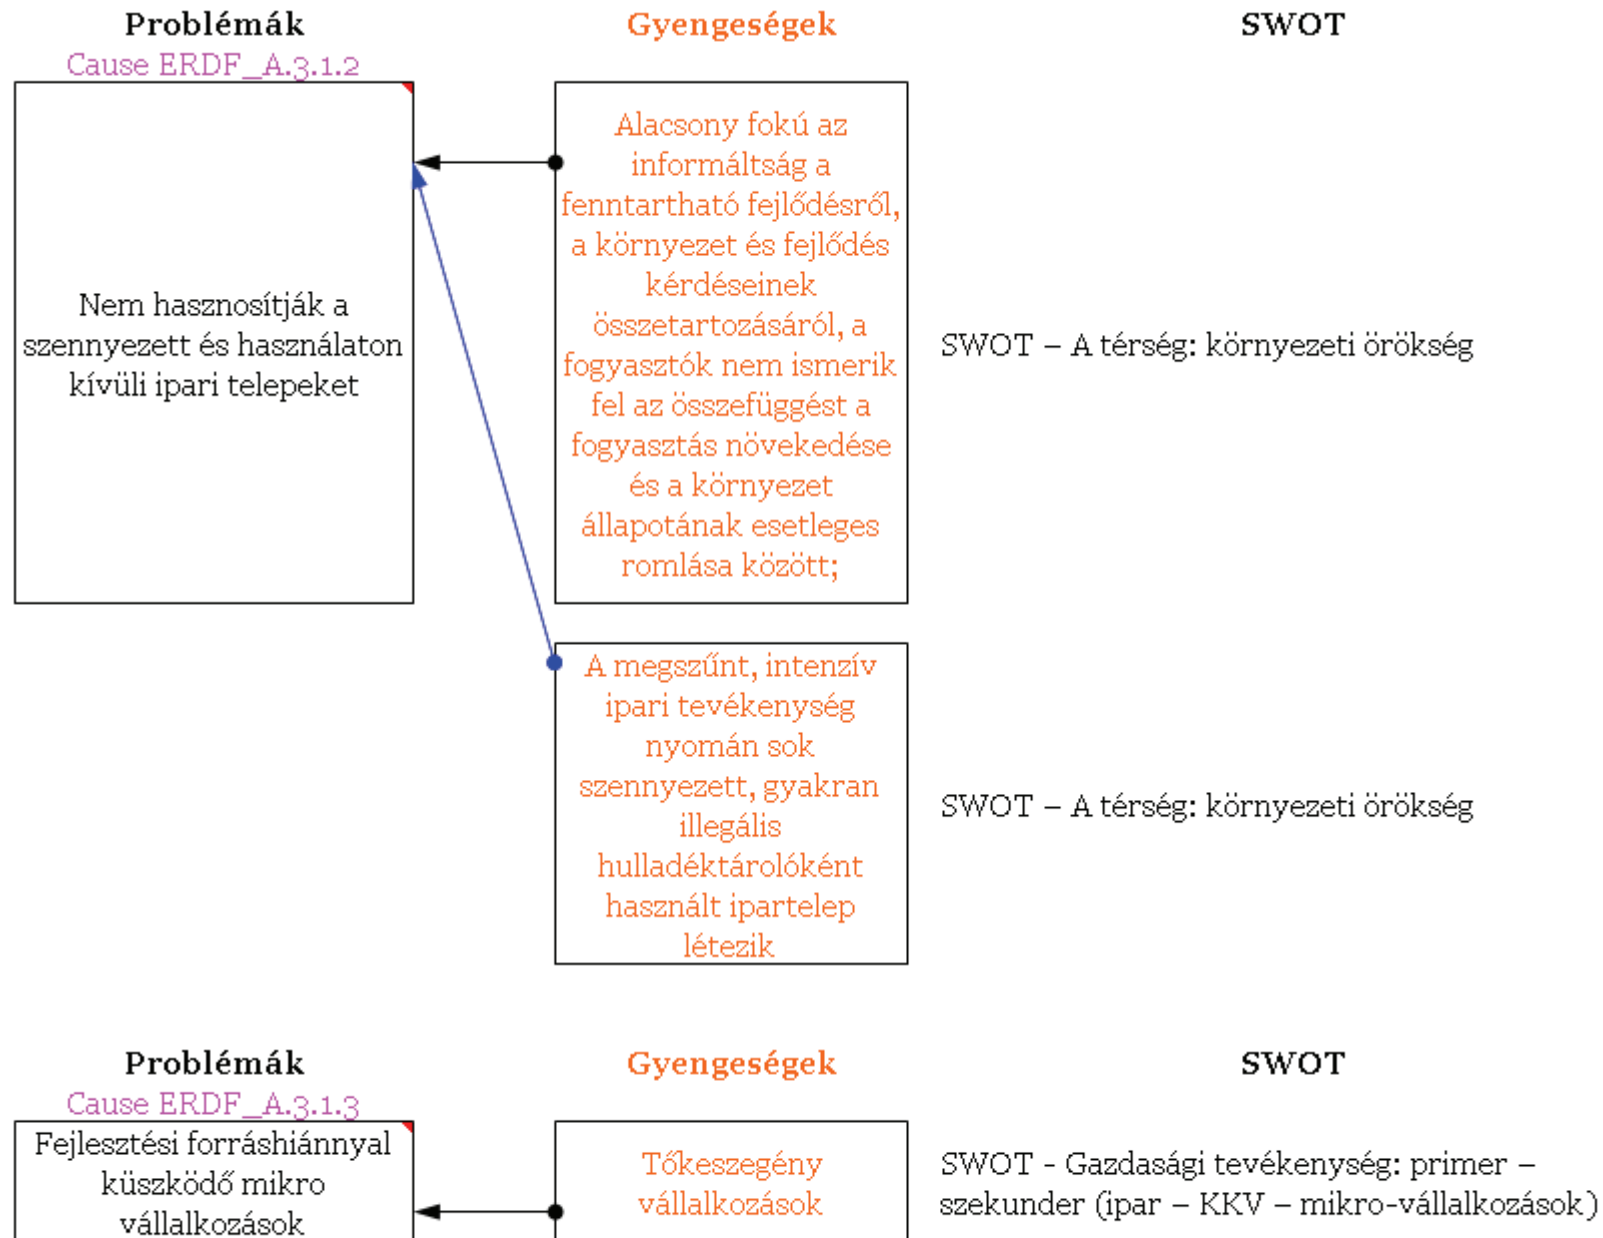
Problémák
Cause ERDF_A.3.1.2

Gyengeségek

SWOT

Nem hasznosítják a szennyezett és használaton kívüli ipari telepeket

Alacsony fokú az informáltság a fenntartható fejlődésről, a környezet és fejlődés kérdéseinek összetartozásáról, a fogyasztók nem ismerik fel az összefüggést a fogyasztás növekedése és a környezet állapotának esetleges romlása között;

SWOT – A térség: környezeti örökség

A megszűnt, intenzív ipari tevékenység nyomán sok szennyezett, gyakran illegális hulladéktárolóként használt ipartelep létezik

SWOT – A térség: környezeti örökség

Problémák
Cause ERDF_A.3.1.3

Gyengeségek

SWOT

Fejlesztési forráshiánnyal küszködő mikro vállalkozások

Tőkeszegény vállalkozások

SWOT - Gazdasági tevékenység: primer – szekunder (ipar – KKV – mikro-vállalkozások)